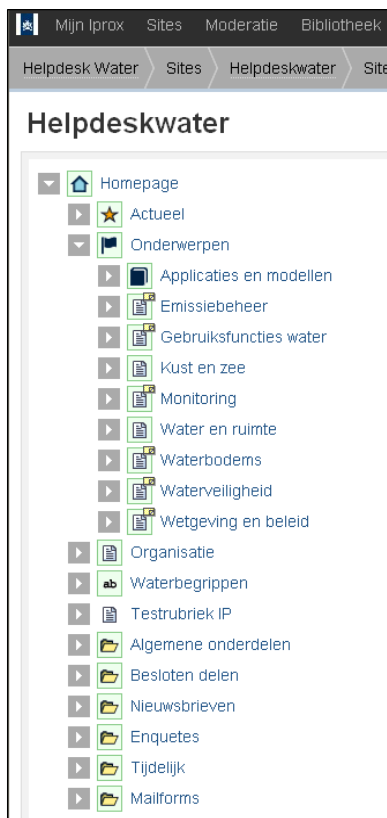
Mijn Iprox Sites Moderatie Bibliotheek

Helpdesk Water Sites Helpdeskwater Site

Helpdeskwater

Homepage
Actueel
Onderwerpen
Applicaties en modellen
Emissiebeheer
Gebruiksfuncties water
Kust en zee
Monitoring
Water en ruimte
Waterbodems
Waterveiligheid
Wetgeving en beleid
Organisatie
ab Waterbegrippen
Testrubriek IP
Algemene onderdelen
Besloten delen
Nieuwsbrieven
Enquetes
Tijdelijk
Mailforms